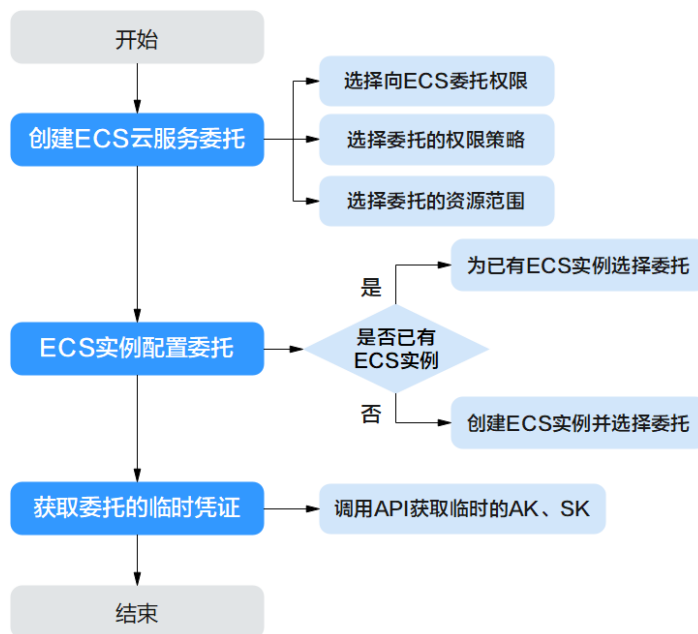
开始

创建ECS云服务委托

选择向ECS委托权限

选择委托的权限策略

选择委托的资源范围

ECS实例配置委托

是否已有ECS实例

是

为已有ECS实例选择委托

否

创建ECS实例并选择委托

获取委托的临时凭证

调用API获取临时的AK、SK

结束